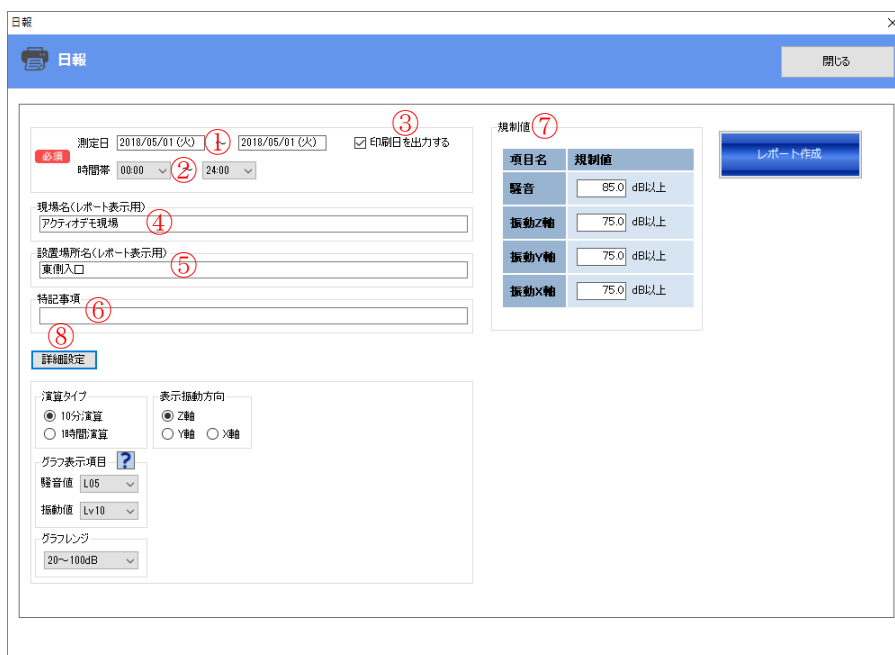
日報

日報

閉じる

必須
測定日 2018/05/01 (火) ① ~ 2018/05/01 (火)
③ ☑ 印刷日を出力する
時間帯 00:00 ② 24:00

現場名(レポート表示用)
アクティオデモ現場 ④

設置場所名(レポート表示用)
東側入口 ⑤

特記事項
⑥

⑧
詳細設定

演算タイプ
◉ 10分演算
○ 1時間演算

表示振動方向
◉ Z軸
○ Y軸 ○ X軸

グラフ表示項目 ?
騒音値 L05
振動値 Lv10

グラフレンジ
20～100dB

規制値⑦

| 項目名 | 規制値 |
|---|---|
| 騒音 | 85.0 dB以上 |
| 振動Z軸 | 75.0 dB以上 |
| 振動Y軸 | 75.0 dB以上 |
| 振動X軸 | 75.0 dB以上 |

レポート作成